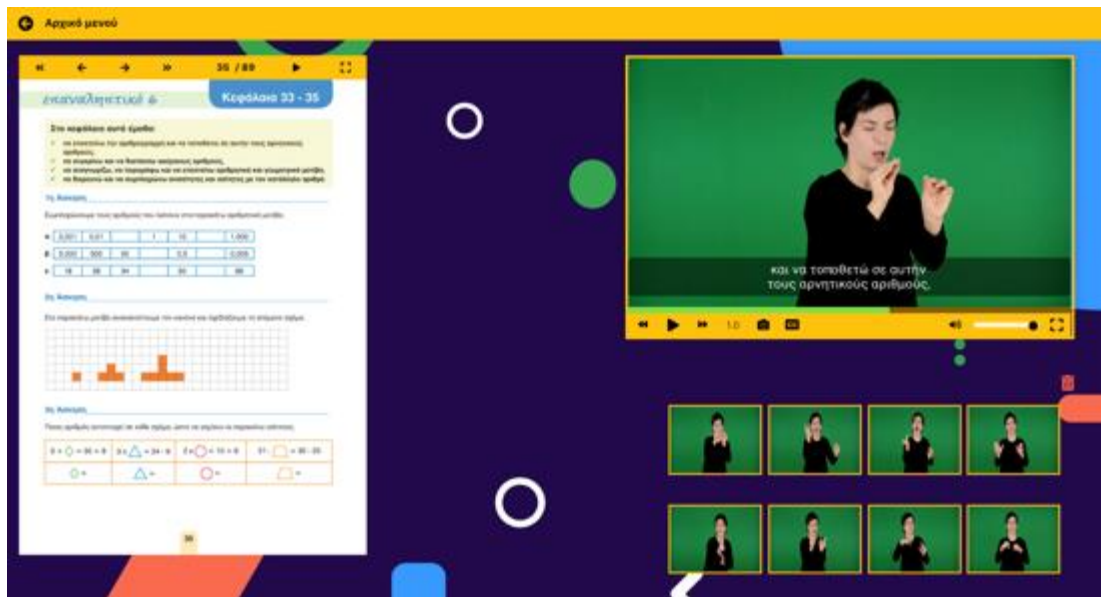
Αρχικό μενού

35 / 89

επαναληπτικό 4

Κεφάλαια 33 - 35

Στα κεφάλαια αυτά έμαθα:
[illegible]
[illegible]
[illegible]
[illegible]

1η Άσκηση
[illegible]

α 0,001 0,01 1 10 1.000
β 0,000 500 50 0,5 0,005
γ 18 36 54 90 99

2η Άσκηση
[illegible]

3η Άσκηση
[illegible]

38

και να τοποθετώ σε αυτήν
τους αρνητικούς αριθμούς.

1.0